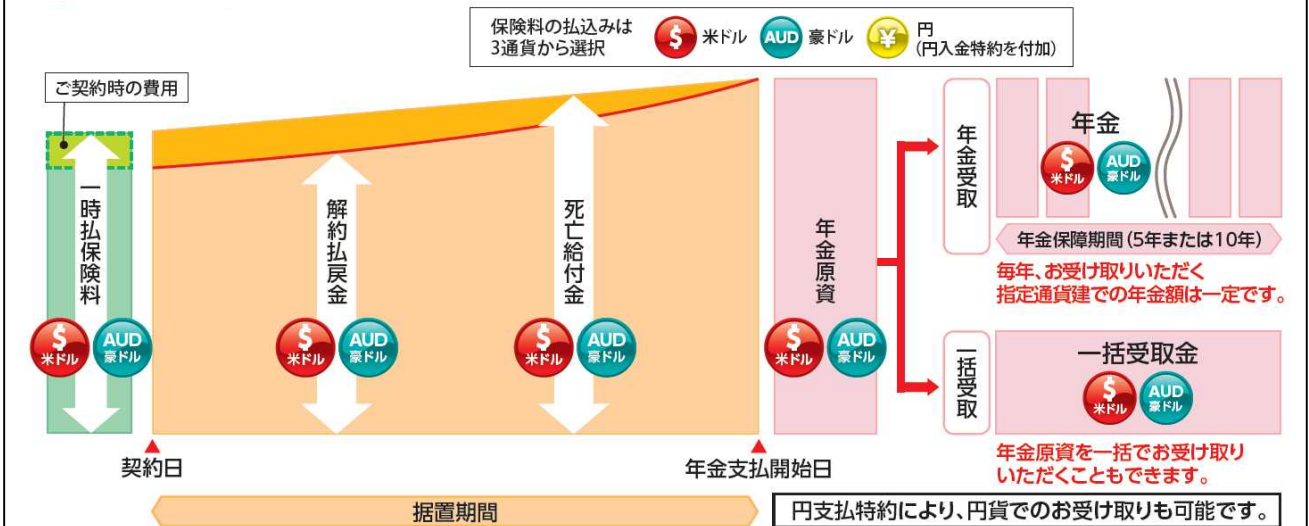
保険料の払込みは3通貨から選択 $ 米ドル AUD 豪ドル ¥ 円（円入金特約を付加）

ご契約時の費用

一時払保険料
$ 米ドル AUD 豪ドル

解約払戻金
$ 米ドル AUD 豪ドル

死亡給付金
$ 米ドル AUD 豪ドル

年金原資
$ 米ドル AUD 豪ドル

年金受取
年金
$ 米ドル AUD 豪ドル
年金保障期間（5年または10年）
毎年、お受け取りいただく指定通貨建での年金額は一定です。

一括受取
一括受取金
$ 米ドル AUD 豪ドル
年金原資を一括でお受け取りいただくこともできます。

契約日
年金支払開始日

据置期間

円支払特約により、円貨でのお受け取りも可能です。